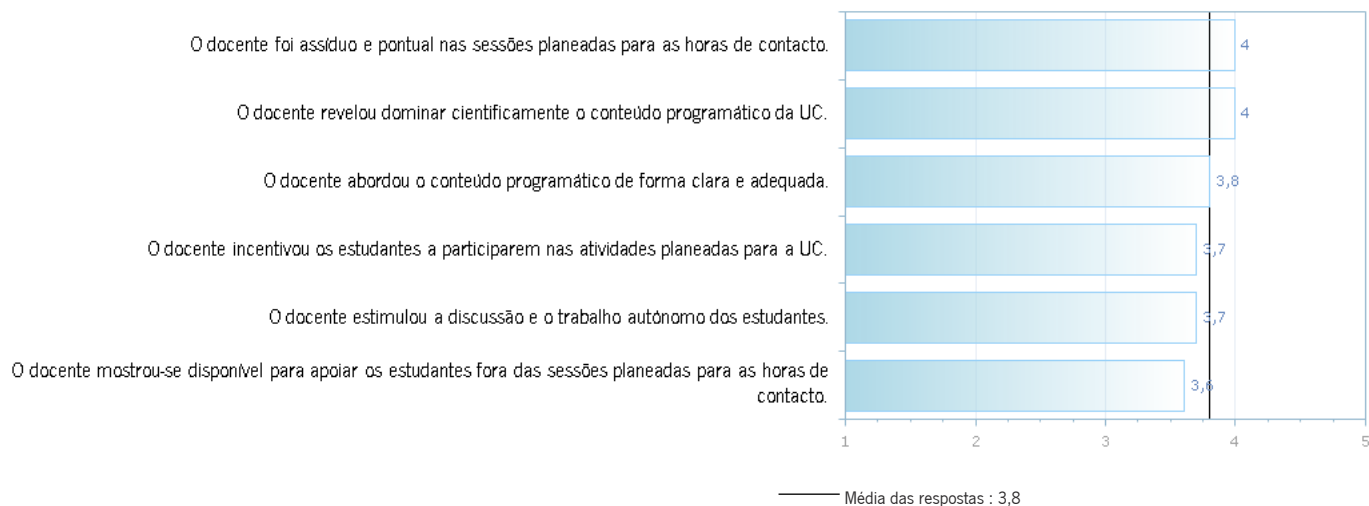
O docente foi assíduo e pontual nas sessões planeadas para as horas de contacto.

4

O docente revelou dominar cientificamente o conteúdo programático da UC.

4

O docente abordou o conteúdo programático de forma clara e adequada.

3,8

O docente incentivou os estudantes a participarem nas atividades planeadas para a UC.

3,7

O docente estimulou a discussão e o trabalho autónomo dos estudantes.

3,7

O docente mostrou-se disponível para apoiar os estudantes fora das sessões planeadas para as horas de contacto.

3,6

1 2 3 4 5

Média das respostas : 3,8